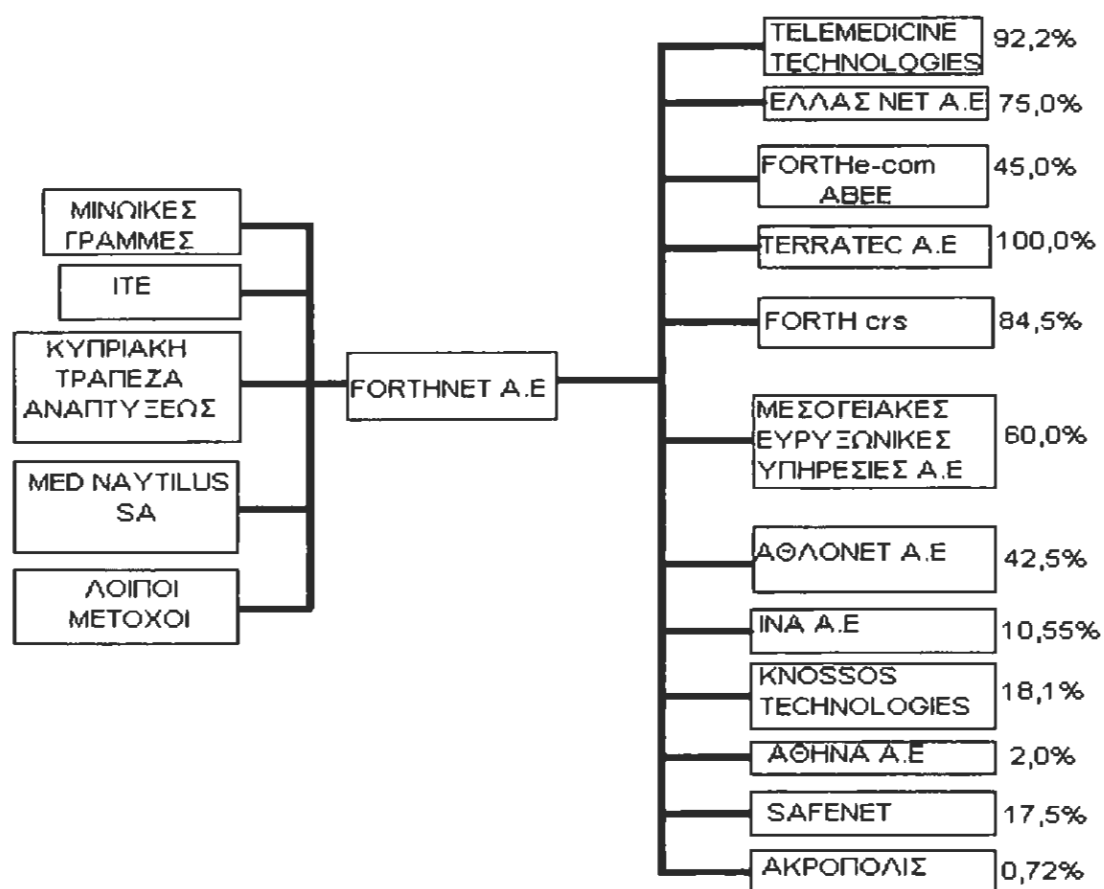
ΜΙΝΩΙΚΕΣ ΓΡΑΜΜΕΣ

ΙΤΕ

ΚΥΠΡΙΑΚΗ ΤΡΑΠΕΖΑ ΑΝΑΠΤΥΞΕΩΣ

MED NAYTILUS SA

ΛΟΙΠΟΙ ΜΕΤΟΧΟΙ

FORTHNET A.E

TELEMEDICINE TECHNOLOGIES 92,2%

ΕΛΛΑΣ ΝΕΤ Α.Ε 75,0%

FORTHe-com ABEE 45,0%

TERRATEC A.E 100,0%

FORTH crs 84,5%

ΜΕΣΟΓΕΙΑΚΕΣ ΕΥΡΥΖΩΝΙΚΕΣ ΥΠΗΡΕΣΙΕΣ Α.Ε 60,0%

ΑΘΛΟΝΕΤ Α.Ε 42,5%

ΙΝΑ Α.Ε 10,55%

KNOSSOS TECHNOLOGIES 18,1%

ΑΘΗΝΑ Α.Ε 2,0%

SAFENET 17,5%

ΑΚΡΟΠΟΛΙΣ 0,72%